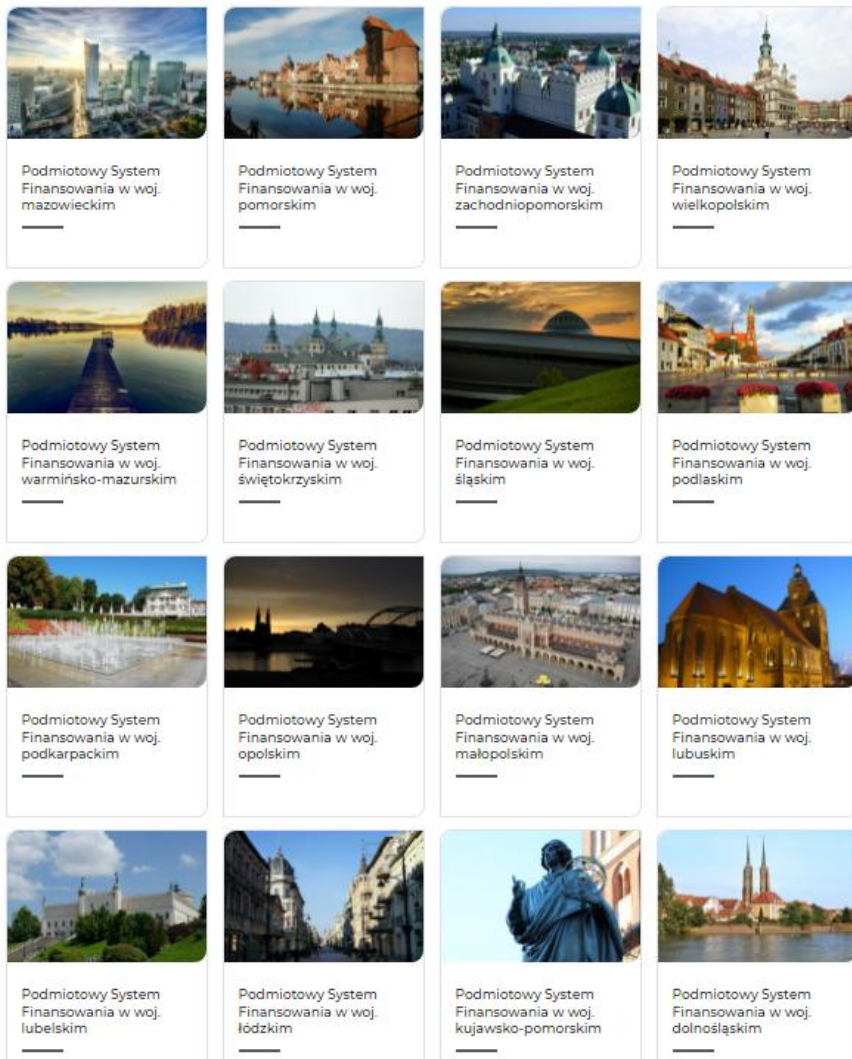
Podmiotowy System Finansowania w woj. mazowieckim

Podmiotowy System Finansowania w woj. pomorskim

Podmiotowy System Finansowania w woj. zachodniopomorskim

Podmiotowy System Finansowania w woj. wielkopolskim

Podmiotowy System Finansowania w woj. warmińsko-mazurskim

Podmiotowy System Finansowania w woj. świętokrzyskim

Podmiotowy System Finansowania w woj. śląskim

Podmiotowy System Finansowania w woj. podlaskim

Podmiotowy System Finansowania w woj. podkarpackim

Podmiotowy System Finansowania w woj. opolskim

Podmiotowy System Finansowania w woj. małopolskim

Podmiotowy System Finansowania w woj. lubuskim

Podmiotowy System Finansowania w woj. lubelskim

Podmiotowy System Finansowania w woj. łódzkim

Podmiotowy System Finansowania w woj. kujawsko-pomorskim

Podmiotowy System Finansowania w woj. dolnośląskim